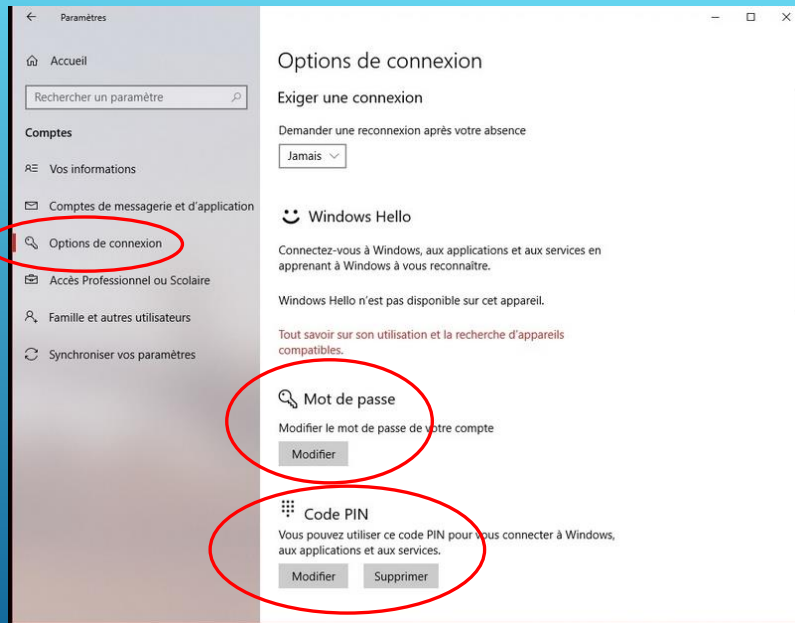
Paramètres

Accueil

Rechercher un paramètre

Comptes

Vos informations

Comptes de messagerie et d'application

Options de connexion

Accès Professionnel ou Scolaire

Famille et autres utilisateurs

Synchroniser vos paramètres

Options de connexion

Exiger une connexion

Demander une reconnexion après votre absence

Jamais

Windows Hello

Connectez-vous à Windows, aux applications et aux services en apprenant à Windows à vous reconnaître.

Windows Hello n'est pas disponible sur cet appareil.

Tout savoir sur son utilisation et la recherche d'appareils compatibles.

Mot de passe

Modifier le mot de passe de votre compte

Modifier

Code PIN

Vous pouvez utiliser ce code PIN pour vous connecter à Windows, aux applications et aux services.

Modifier

Supprimer